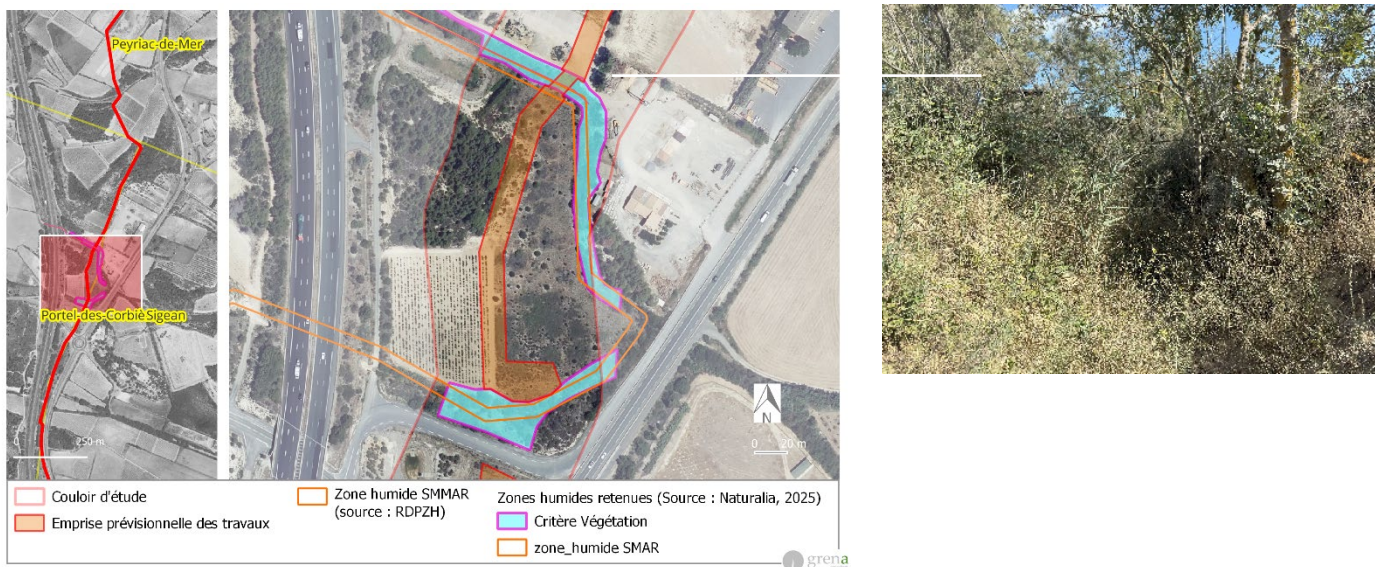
Peyriac-de-Mer

Portel-des-CorbièSigean

0 250 m

N

0 20 m

Couloir d'étude

Emprise prévisionnelle des travaux

Zone humide SMMAR (source : RDPZH)

Zones humides retenues (Source : Naturalia, 2025)

Critère Végétation

zone_humide SMAR

grena